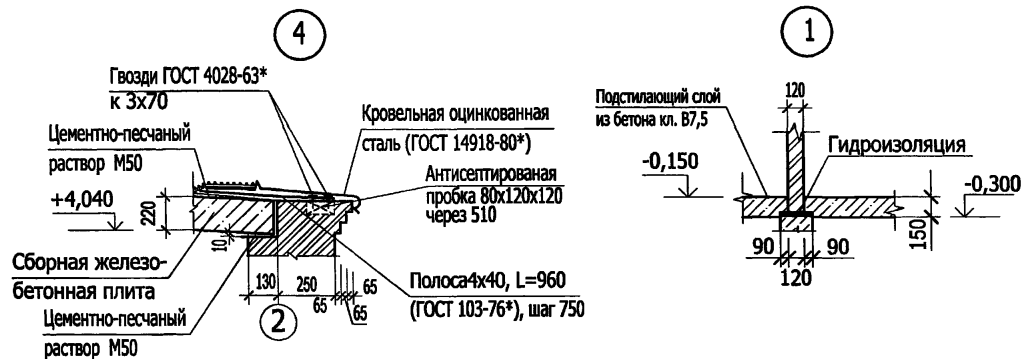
4

Гвозди ГОСТ 4028-63*
к 3х70

Цементно-песчаный раствор М50

Кровельная оцинкованная сталь (ГОСТ 14918-80*)

Антисептированая пробка 80х120х120 через 510

+4,040

220

10

Сборная железобетонная плита

130

250

65

65

65

Полоса4х40, L=960 (ГОСТ 103-76*), шаг 750

2

Цементно-песчаный раствор М50

1

Подстилающий слой из бетона кл. В7,5

120

Гидроизоляция

-0,150

-0,300

150

90

90

120